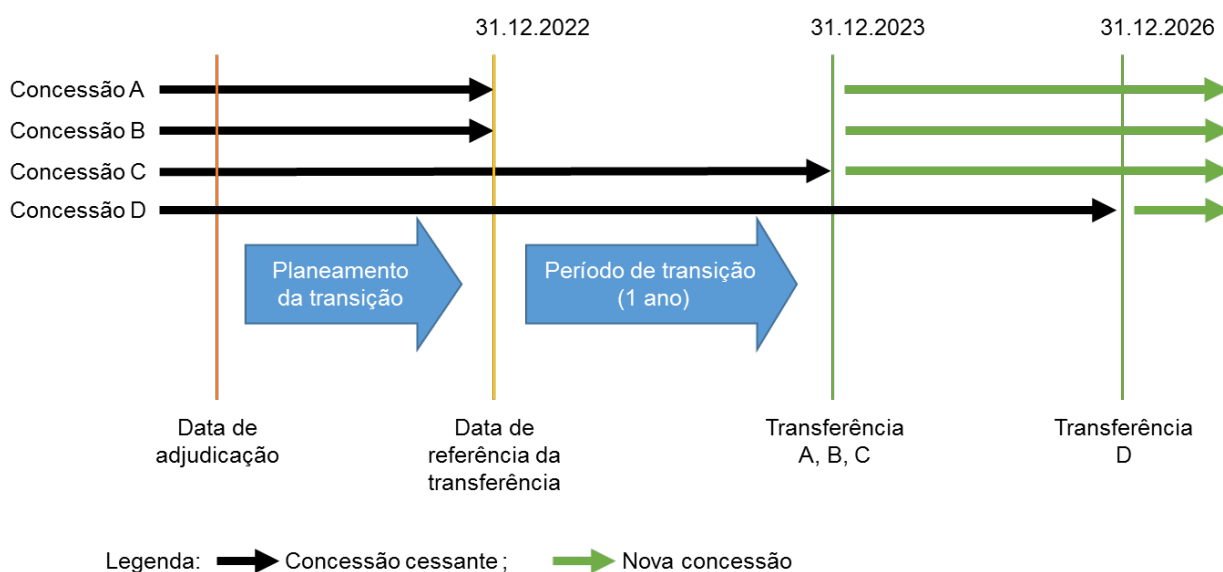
31.12.2022
31.12.2023
31.12.2026

Concessão A
Concessão B
Concessão C
Concessão D

Planeamento da transição

Período de transição (1 ano)

Data de adjudicação

Data de referência da transferência

Transferência A, B, C

Transferência D

Legenda: Concessão cessante ; Nova concessão